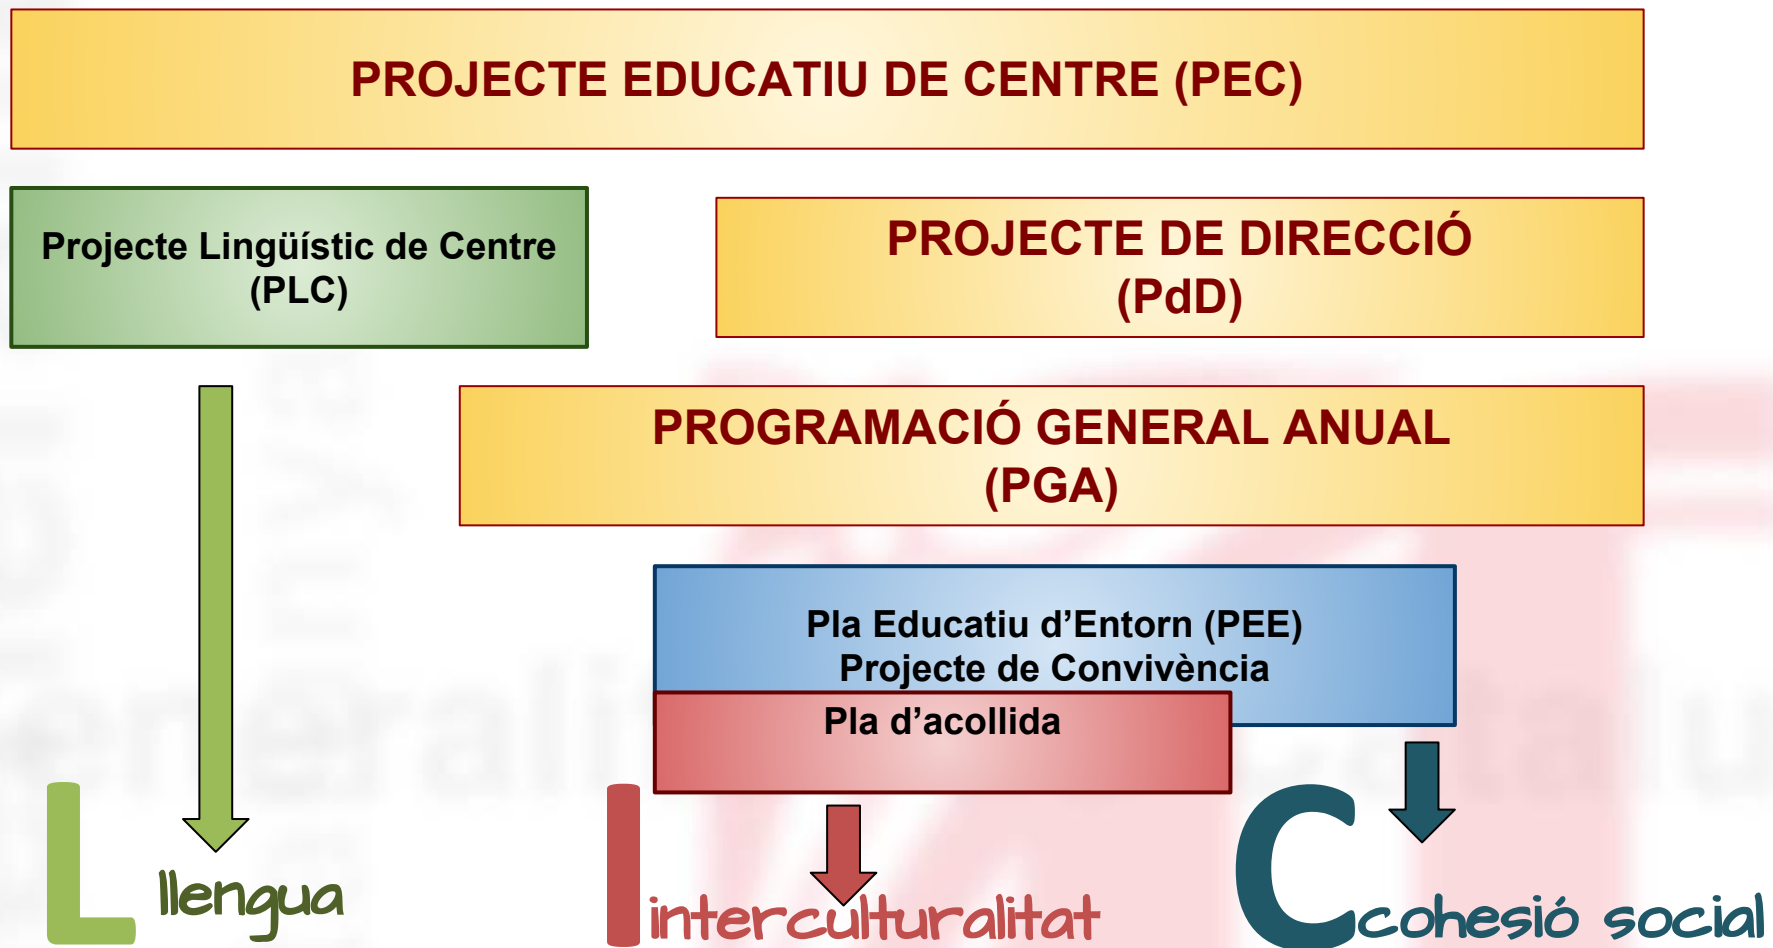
PROJECTE EDUCATIU DE CENTRE (PEC)

Projecte Lingüístic de Centre (PLC)

PROJECTE DE DIRECCIÓ (PdD)

PROGRAMACIÓ GENERAL ANUAL (PGA)

Pla Educatiu d'Entorn (PEE)
Projecte de Convivència

Pla d'acollida

L llengua

I interculturalitat

C cohesió social